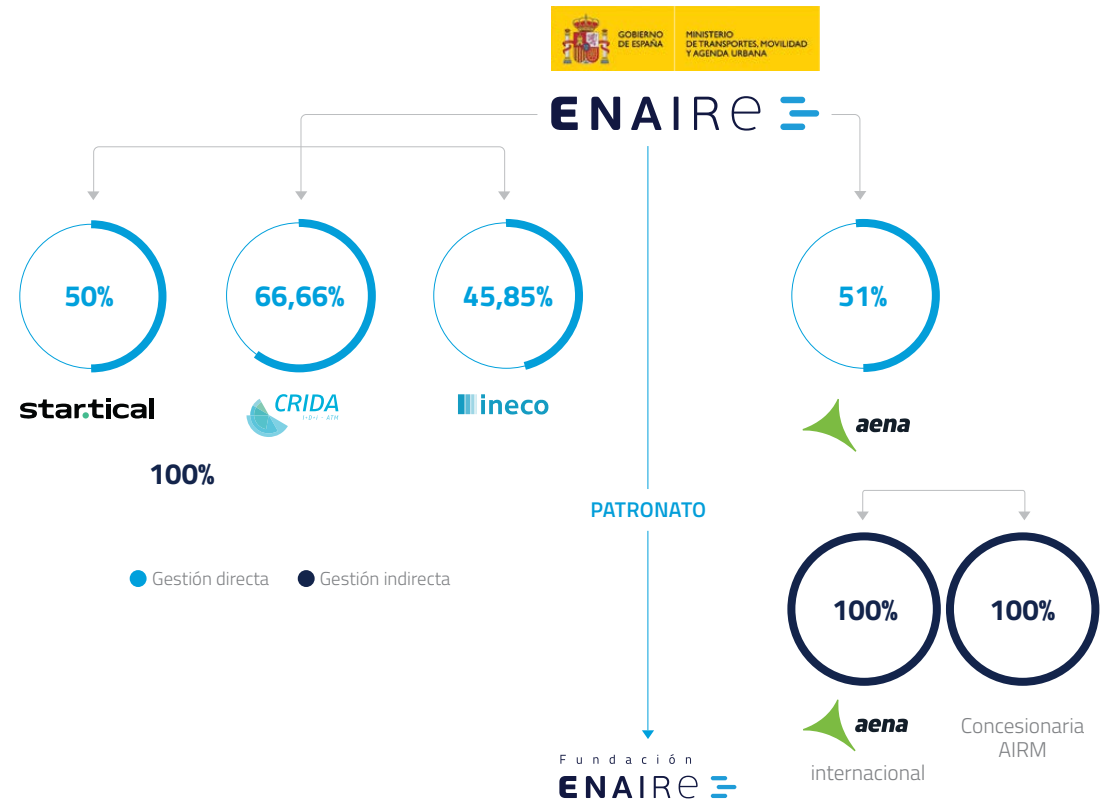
GOBIERNO DE ESPAÑA | MINISTERIO DE TRANSPORTES, MOVILIDAD Y AGENDA URBANA

ENAIRE

50%

66,66%

45,85%

51%

startical

CRIDA
I+D+i — ATM

ineco

aena

100%

PATRONATO

Gestión directa Gestión indirecta

100%

100%

aena
internacional

Concesionaria AIRM

Fundación
ENAIRE